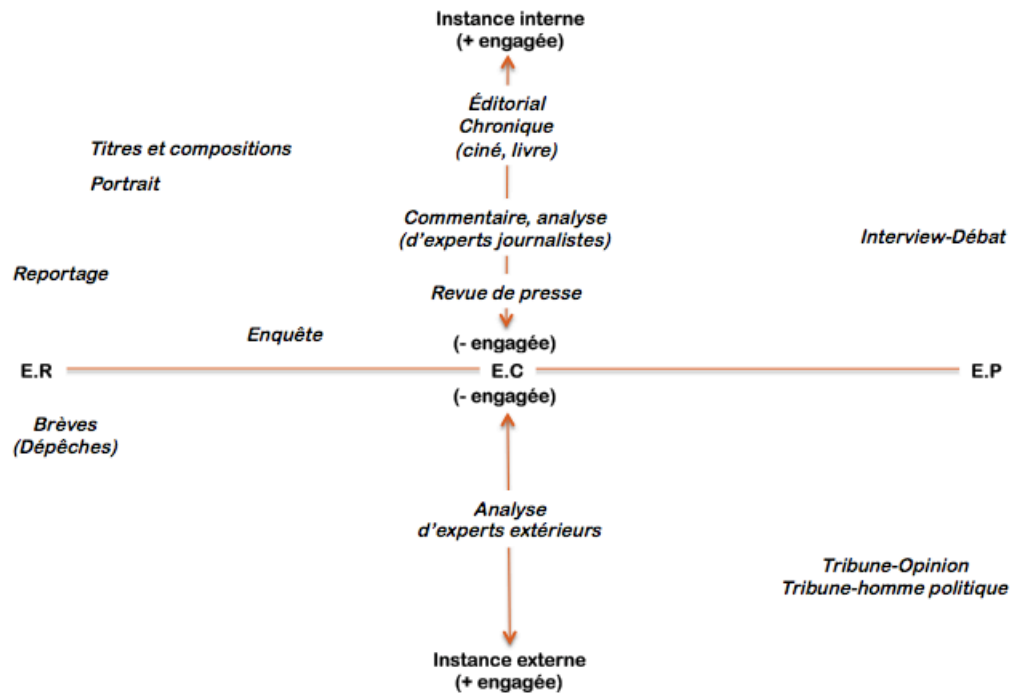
Instance interne
(+ engagée)

Éditorial
Chronique
(ciné, livre)

Titres et compositions

Portrait

Commentaire, analyse
(d'experts journalistes)

Interview-Débat

Reportage

Revue de presse

Enquête

(- engagée)

E.R

E.C

E.P

(- engagée)

Brèves
(Dépêches)

Analyse
d'experts extérieurs

Tribune-Opinion
Tribune-homme politique

Instance externe
(+ engagée)